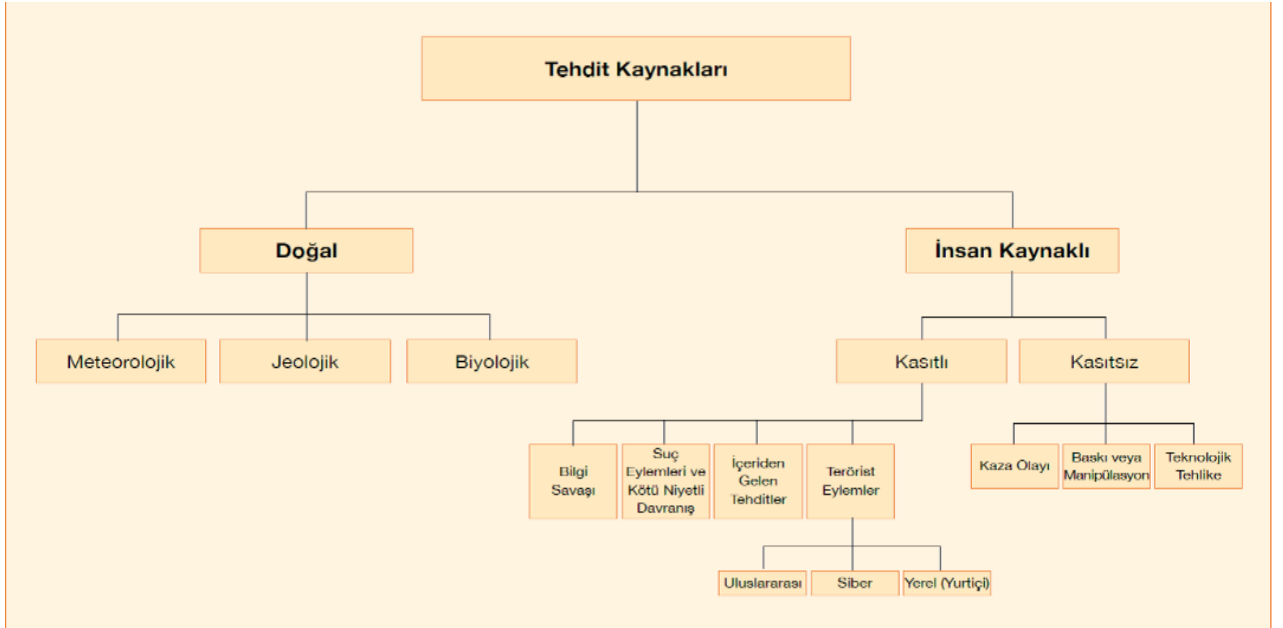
Tehdit Kaynakları

Doğal

Meteorolojik

Jeolojik

Biyolojik

İnsan Kaynaklı

Kasıtlı

Bilgi Savaşı

Suç Eylemleri ve Kötü Niyetli Davranış

İçeriden Gelen Tehditler

Terörist Eylemler

Uluslararası

Siber

Yerel (Yurtiçi)

Kasıtsız

Kaza Olayı

Baskı veya Manipülasyon

Teknolojik Tehlike